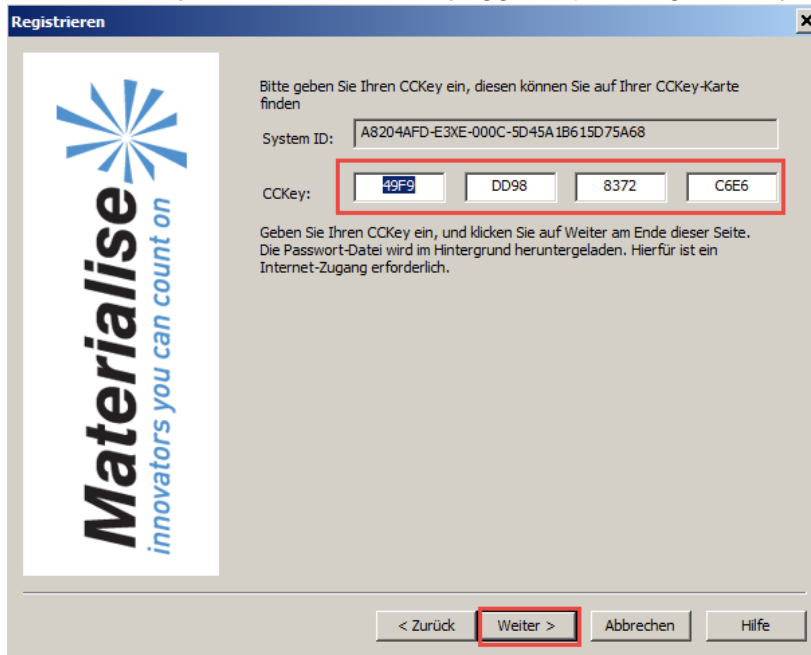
Registrieren

Materialise
innovators you can count on

Bitte geben Sie Ihren CCKey ein, diesen können Sie auf Ihrer CCKey-Karte finden

System ID: A8204AFD-E3XE-000C-5D45A1B615D75A68

CCKey: 49F9 DD98 8372 C6E6

Geben Sie Ihren CCKey ein, und klicken Sie auf Weiter am Ende dieser Seite. Die Passwort-Datei wird im Hintergrund heruntergeladen. Hierfür ist ein Internet-Zugang erforderlich.

< Zurück Weiter > Abbrechen Hilfe